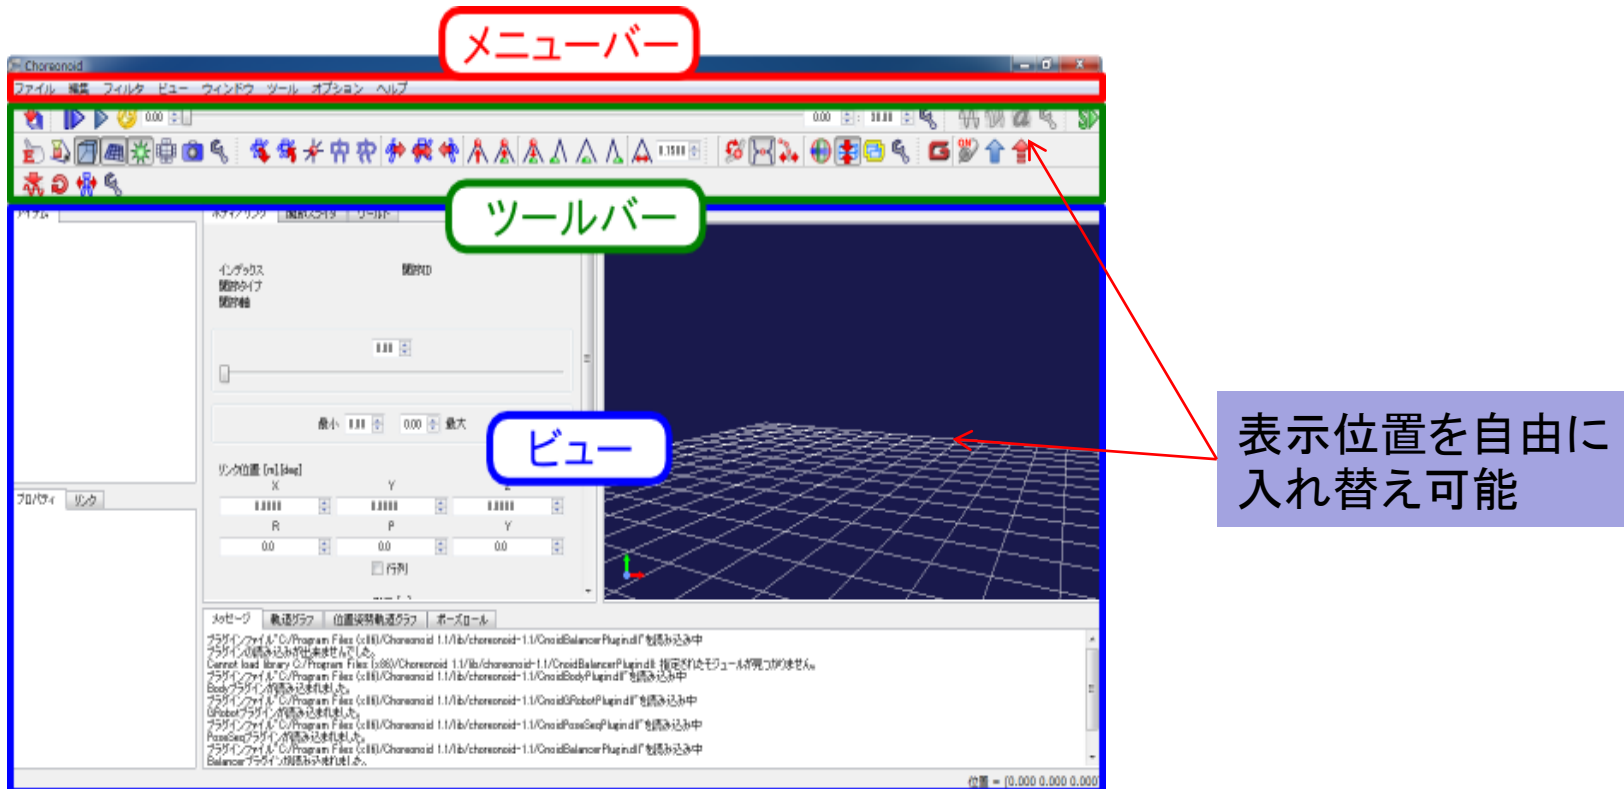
メニューバー

Choreonoid

ファイル 編集 フィルタ ビュー ウィンドウ ツール オプション ヘルプ

0.00

0.00

ツールバー

アイテム

ボディ/リンク 関節スライダ ワールド

インデックス
関節タイプ
関節軸

関節ID

最小 最大

リンク位置 [m],[deg]

X Y Z

R P Y

0.0 0.0 0.0

行列

プロパティ リンク

ビュー

メッセージ 軌道グラフ 位置姿勢軌道グラフ ポーズロール

プラグインファイル "C:/Program Files (x86)/Choreonoid 1.1/lib/choreonoid-1.1/CnoidBalancerPlugin.dll" を読み込み中
プラグインの読み込みが出来ませんでした。
Cannot load library C:/Program Files (x86)/Choreonoid 1.1/lib/choreonoid-1.1/CnoidBalancerPlugin.dll: 指定されたモジュールが見つかりません。
プラグインファイル "C:/Program Files (x86)/Choreonoid 1.1/lib/choreonoid-1.1/CnoidBodyPlugin.dll" を読み込み中
Bodyプラグインが読み込まれました。
プラグインファイル "C:/Program Files (x86)/Choreonoid 1.1/lib/choreonoid-1.1/CnoidGRobotPlugin.dll" を読み込み中
GRobotプラグインが読み込まれました。
プラグインファイル "C:/Program Files (x86)/Choreonoid 1.1/lib/choreonoid-1.1/CnoidPoseSeqPlugin.dll" を読み込み中
PoseSeqプラグインが読み込まれました。
プラグインファイル "C:/Program Files (x86)/Choreonoid 1.1/lib/choreonoid-1.1/CnoidBalancerPlugin.dll" を読み込み中
Balancerプラグインが読み込まれました。

位置 = (0.000 0.000 0.000)

表示位置を自由に入れ替え可能